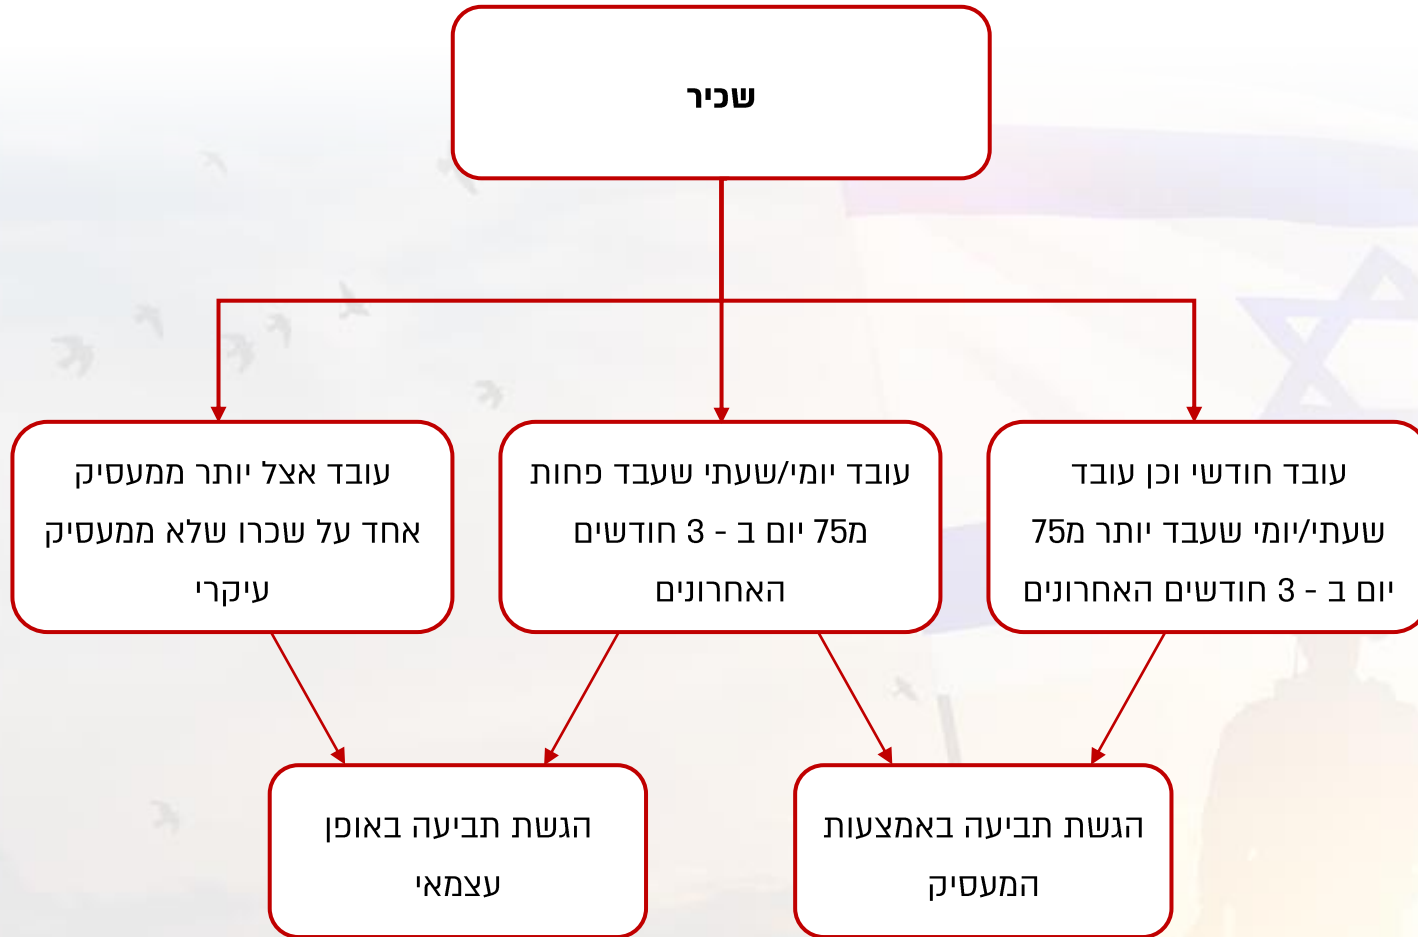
שכיר

עובד חודשי וכן עובד שעתי/יומי שעבד יותר מ75 יום ב - 3 חודשים האחרונים

עובד יומי/שעתי שעבד פחות מ75 יום ב - 3 חודשים האחרונים

עובד אצל יותר ממעסיק אחד על שכרו שלא ממעסיק עיקרי

הגשת תביעה באמצעות המעסיק

הגשת תביעה באופן עצמאי